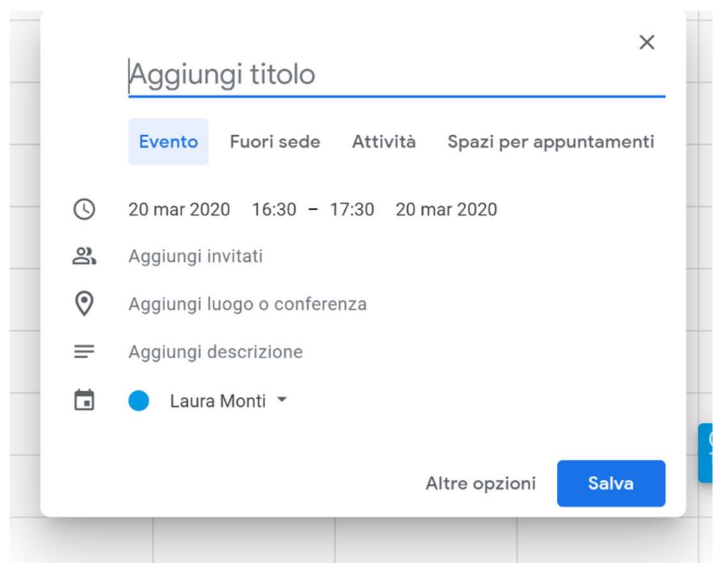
×

Aggiungi titolo

Evento Fuori sede Attività Spazi per appuntamenti

20 mar 2020 16:30 – 17:30 20 mar 2020

Aggiungi invitati

Aggiungi luogo o conferenza

Aggiungi descrizione

Laura Monti

Altre opzioni Salva